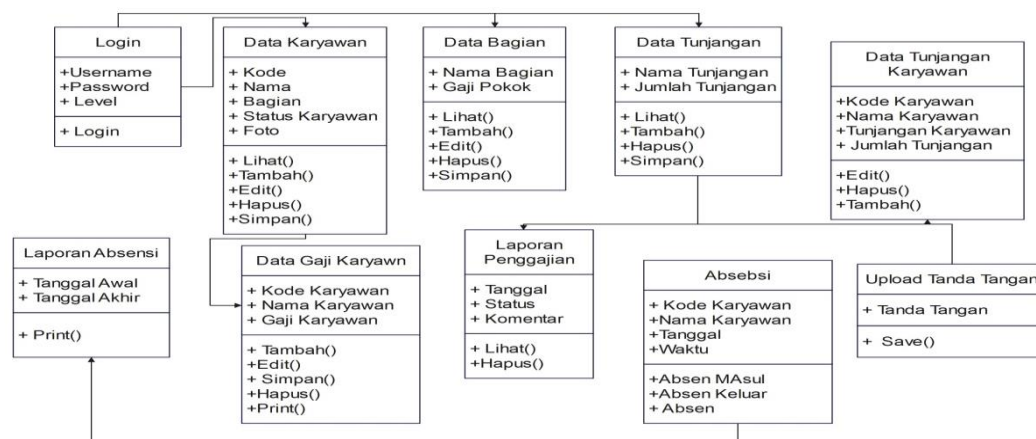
Login

+Username
+Password
+ Level

+ Login

Data Karyawan

+ Kode
+ Nama
+ Bagian
+ Status Karyawan
+ Foto

+ Lihat()
+Tambah()
+Edit()
+Hapus()
+Simpan()

Data Bagian

+ Nama Bagian
+ Gaji Pokok

+ Lihat()
+Tambah()
+Edit()
+Hapus()
+Simpan()

Data Tunjangan

+ Nama Tunjangan
+ Jumlah Tunjangan

+ Lihat()
+Tambah()
+Hapus()
+Simpan()

Data Tunjangan Karyawan

+Kode Karyawan
+Nama Karyawan
+Tunjangan Karyawan
+ Jumlah Tunjangan

+Edit()
+Hapus()
+Tambah()

Laporan Absensi

+ Tanggal Awal
+ Tanggal Akhir

+ Print()

Data Gaji Karyawn

+ Kode Karyawan
+ Nama Karyawan
+ Gaji Karyawan

+ Tambah()
+Edit()
+ Simpan()
+Hapus()
+Print()

Laporan Penggajian

+ Tanggal
+ Status
+ Komentar

+ Lihat()
+Hapus()

Absebsi

+ Kode Karyawan
+Nama Karyawan
+Tanggal
+Waktu

+Absen MAsul
+Absen Keluar
+ Absen

Upload Tanda Tangan

+ Tanda Tangan

+ Save()